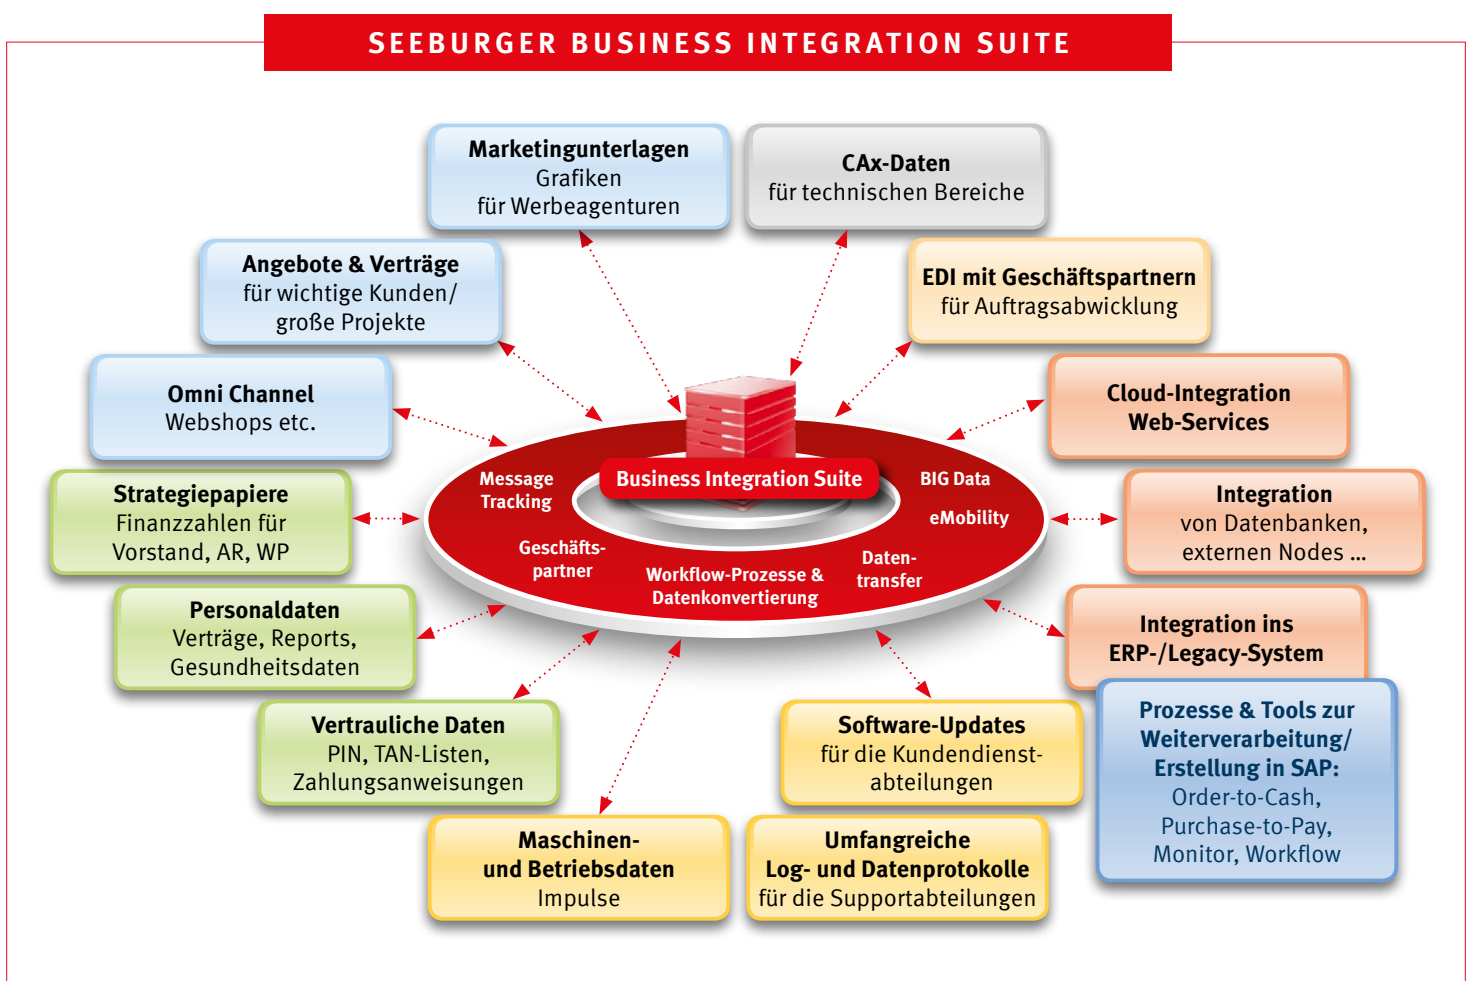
SEEBURGER BUSINESS INTEGRATION SUITE

Marketingunterlagen
Grafiken
für Werbeagenturen

CAx-Daten
für technischen Bereiche

Angebote & Verträge
für wichtige Kunden/
große Projekte

EDI mit Geschäftspartnern
für Auftragsabwicklung

Omni Channel
Webshops etc.

Cloud-Integration
Web-Services

Strategiepapiere
Finanzzahlen für
Vorstand, AR, WP

Message
Tracking

Business Integration Suite

BIG Data

eMobility

Geschäfts-
partner

Workflow-Prozesse &
Datenkonvertierung

Daten-
transfer

Integration
von Datenbanken,
externen Nodes ...

Personaldaten
Verträge, Reports,
Gesundheitsdaten

Integration ins
ERP-/Legacy-System

Vertrauliche Daten
PIN, TAN-Listen,
Zahlungsanweisungen

Software-Updates
für die Kundendienst-
abteilungen

Prozesse & Tools zur
Weiterverarbeitung/
Erstellung in SAP:
Order-to-Cash,
Purchase-to-Pay,
Monitor, Workflow

Maschinen-
und Betriebsdaten
Impulse

Umfangreiche
Log- und Datenprotokolle
für die Supportabteilungen